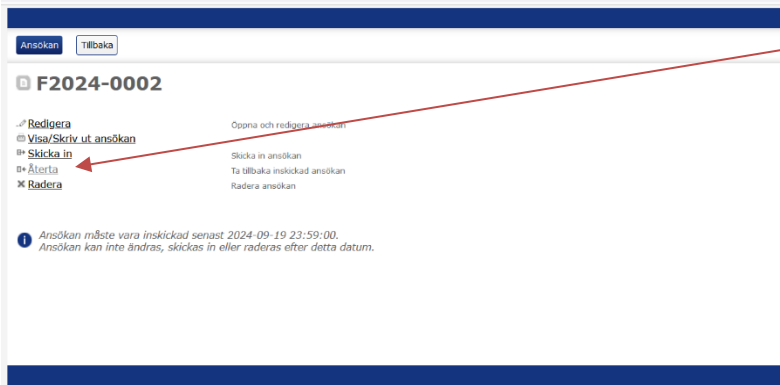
Ansökan Tillbaka

F2024-0002

Redigera Öppna och redigera ansökan
Visa/Skriv ut ansökan
Skicka in Skicka in ansökan
Återta Ta tillbaka inskickad ansökan
Radera Radera ansökan

Ansökan måste vara inskickad senast 2024-09-19 23:59:00.
Ansökan kan inte ändras, skickas in eller raderas efter detta datum.